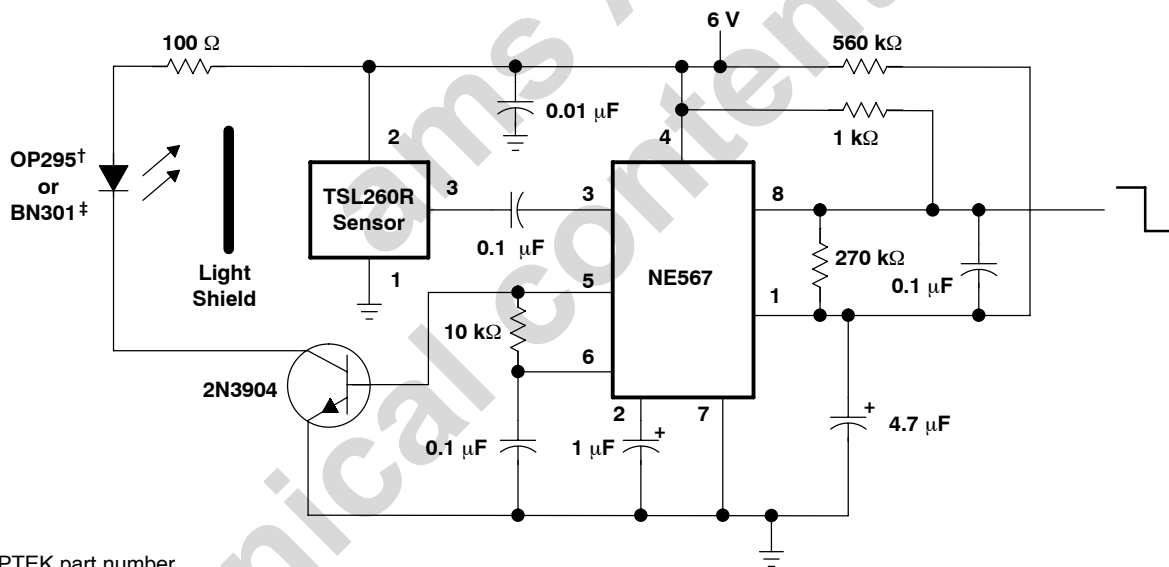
100 Ω

6 V

560 kΩ

0.01 μF

1 kΩ

OP295†
or
BN301‡

2

4

TSL260R
Sensor

3

3

8

0.1 μF

270 kΩ

Light
Shield

1

5

NE567

1

0.1 μF

10 kΩ

6

2N3904

2

7

0.1 μF

1 μF

4.7 μF

PTEK part number